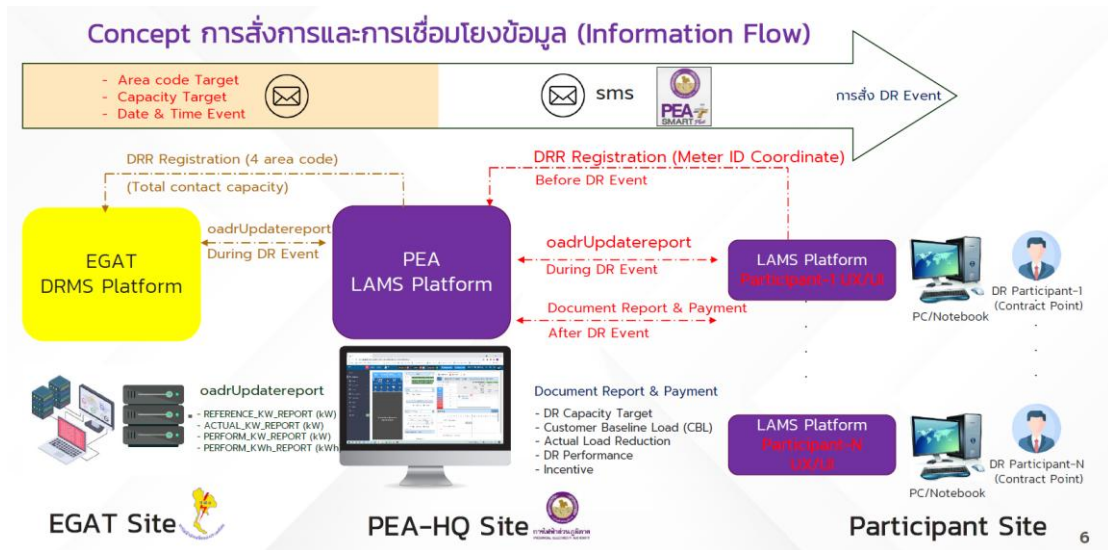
Concept การสั่งการและการเชื่อมโยงข้อมูล (Information Flow)

- Area code Target
- Capacity Target
- Date & Time Event

sms

PEA SMART Plus

การสั่ง DR Event

DRR Registration (4 area code)

(Total contact capacity)

DRR Registration (Meter ID Coordinate)

Before DR Event

EGAT
DRMS Platform

oadrUpdatereport
During DR Event

PEA
LAMS Platform

oadrUpdatereport
During DR Event

Document Report & Payment
After DR Event

LAMS Platform
Participant-1 UX/UI

PC/Notebook

DR Participant-1
(Contract Point)

oadrUpdatereport
- REFERENCE_KW_REPORT (kW)
- ACTUAL_KW_REPORT (kW)
- PERFORM_KW_REPORT (kW)
- PERFORM_KWh_REPORT (kWh)

Document Report & Payment
- DR Capacity Target
- Customer Baseline Load (CBL)
- Actual Load Reduction
- DR Performance
- Incentive

LAMS Platform
Participant-N UX/UI

PC/Notebook

DR Participant-N
(Contract Point)

EGAT Site

PEA-HQ Site

การไฟฟ้าส่วนภูมิภาค
PROVINCIAL ELECTRICITY AUTHORITY

Participant Site

6